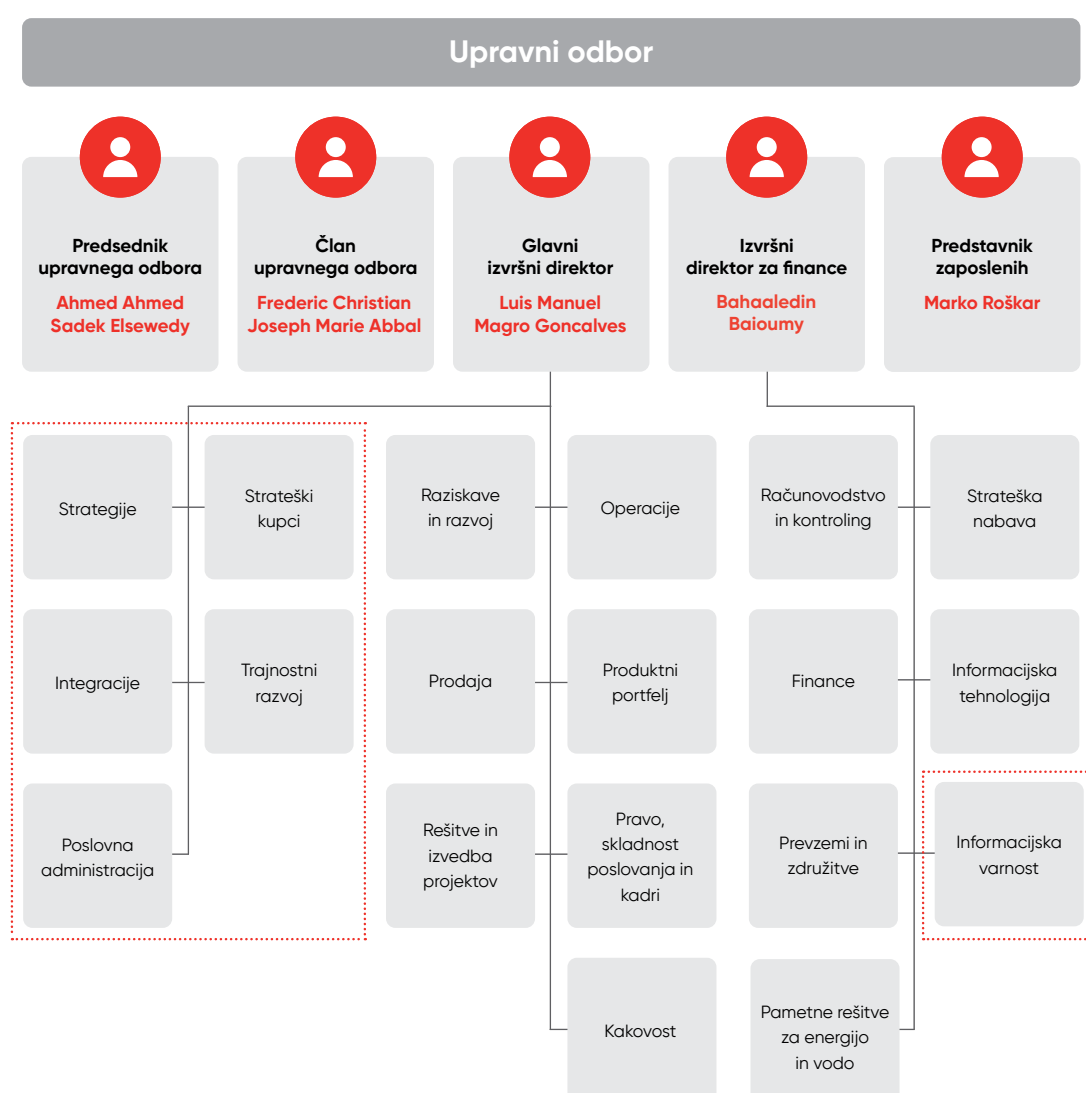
Upravni odbor

Predsednik upravnega odbora
Ahmed Ahmed Sadek Elsewedy

Član upravnega odbora
Frederic Christian Joseph Marie Abbal

Glavni izvršni direktor
Luis Manuel Magro Goncalves

Izvršni direktor za finance
Bahaaledin Baioumy

Predstavnik zaposlenih
Marko Roškar

Strategije

Strateški kupci

Integracije

Trajnostni razvoj

Poslovna administracija

Raziskave in razvoj

Operacije

Prodaja

Produktni portfelj

Rešitve in izvedba projektov

Pravo, skladnost poslovanja in kadri

Kakovost

Računovodstvo in kontroling

Strateška nabava

Finance

Informacijska tehnologija

Prevzemi in združitve

Informacijska varnost

Pametne rešitve za energijo in vodo